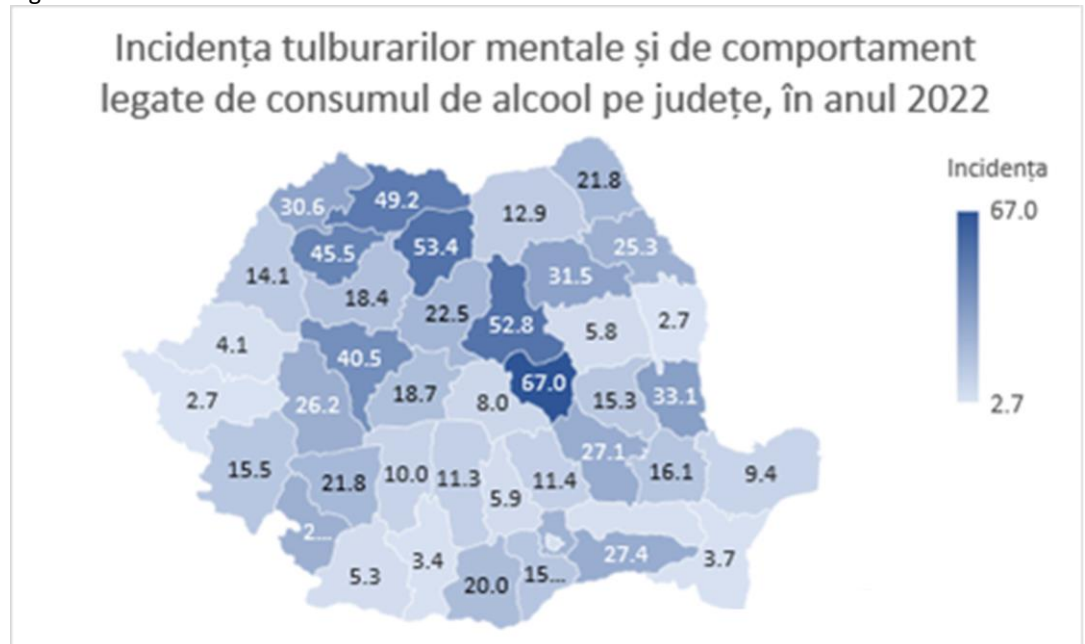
Incidența tulburarilor mentale și de comportament legate de consumul de alcool pe județe, în anul 2022

Incidența
67.0
2.7

30.6
49.2
21.8
12.9
45.5
53.4
25.3
14.1
31.5
18.4
22.5
52.8
5.8
2.7
4.1
40.5
67.0
2.7
26.2
18.7
8.0
15.3
33.1
27.1
15.5
21.8
10.0
11.3
11.4
16.1
9.4
5.9
2...
27.4
3.7
5.3
3.4
20.0
15...